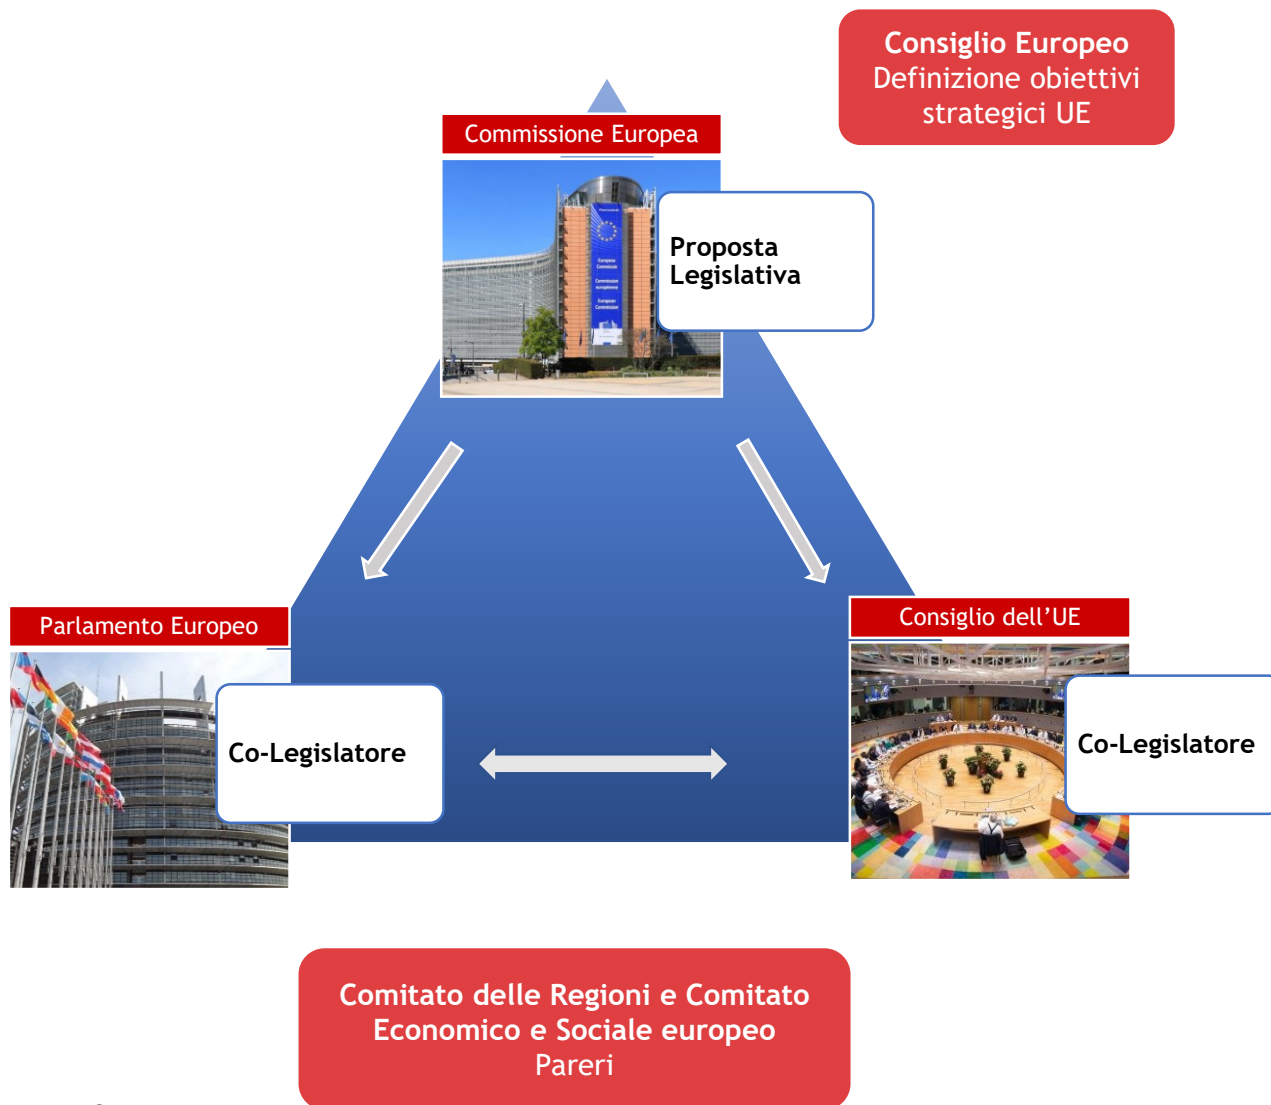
Consiglio Europeo
Definizione obiettivi strategici UE

Commissione Europea

Proposta Legislativa

Parlamento Europeo

Co-Legislatore

Consiglio dell'UE

Co-Legislatore

Comitato delle Regioni e Comitato Economico e Sociale europeo
Pareri